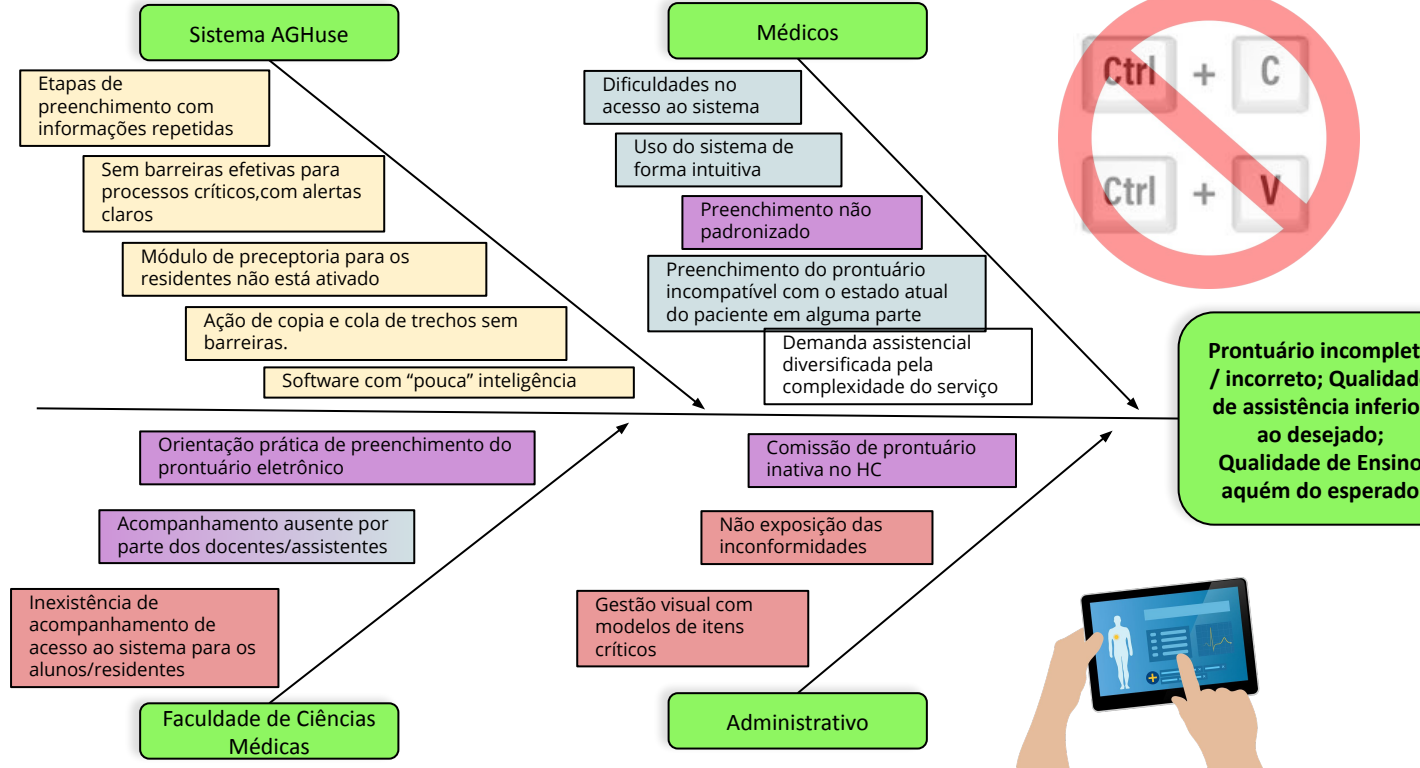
Sistema AGHuse

Etapas de preenchimento com informações repetidas

Sem barreiras efetivas para processos críticos,com alertas claros

Módulo de preceptoria para os residentes não está ativado

Ação de copia e cola de trechos sem barreiras.

Software com “pouca” inteligência

Médicos

Dificuldades no acesso ao sistema

Uso do sistema de forma intuitiva

Preenchimento não padronizado

Preenchimento do prontuário incompatível com o estado atual do paciente em alguma parte

Demanda assistencial diversificada pela complexidade do serviço

Ctrl + C

Ctrl + V

Prontuário incomplet / incorreto; Qualidad de assistência inferio ao desejado; Qualidade de Ensino aquém do esperado

Orientação prática de preenchimento do prontuário eletrônico

Acompanhamento ausente por parte dos docentes/assistentes

Inexistência de acompanhamento de acesso ao sistema para os alunos/residentes

Faculdade de Ciências Médicas

Comissão de prontuário inativa no HC

Não exposição das inconformidades

Gestão visual com modelos de itens críticos

Administrativo